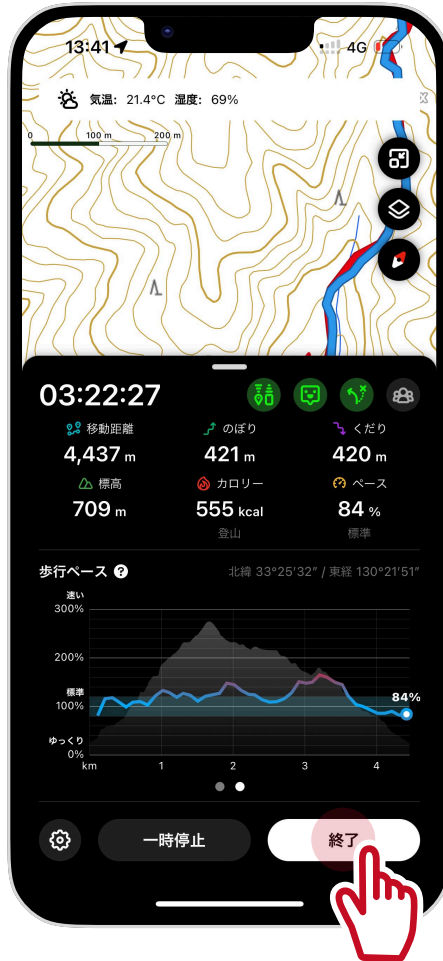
13:41

4G

気温: 21.4°C 湿度: 69%

0 100 m 200 m

03:22:27

移動距離
4,437 m

のぼり
421 m

くだり
420 m

標高
709 m

カロリー
555 kcal
登山

ペース
84 %
標準

歩行ペース

北緯 33°25′32″ / 東経 130°21′51″

速い
300%
200%
標準
100%
ゆっくり
0%

84%

km 1 2 3 4

一時停止

終了